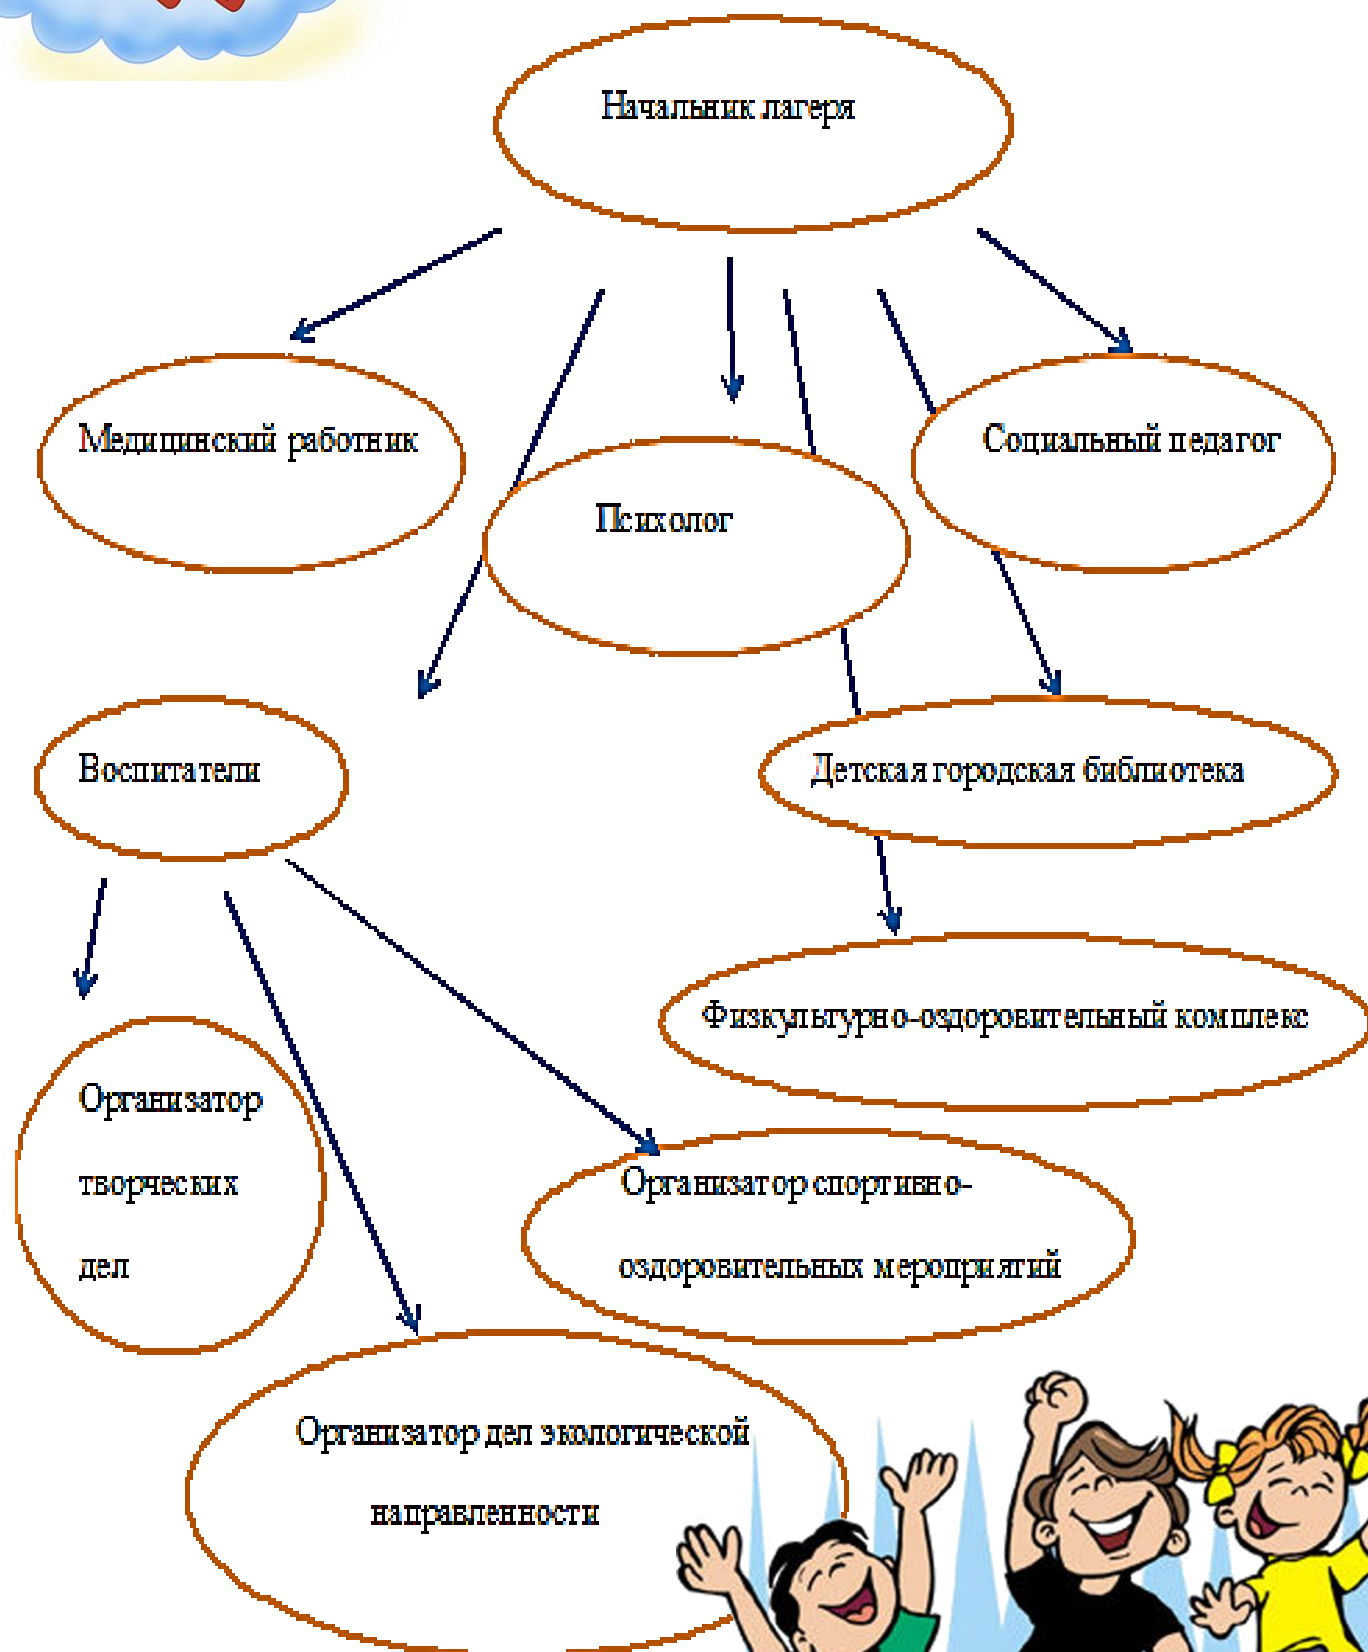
Начальник лагеря

Медицинский работник

Психолог

Социальный педагог

Воспитатели

Детская городская библиотека

Физкультурно-оздоровительный комплекс

Организатор творческих дел

Организатор спортивно-оздоровительных мероприятий

Организатор дел экологической направленности